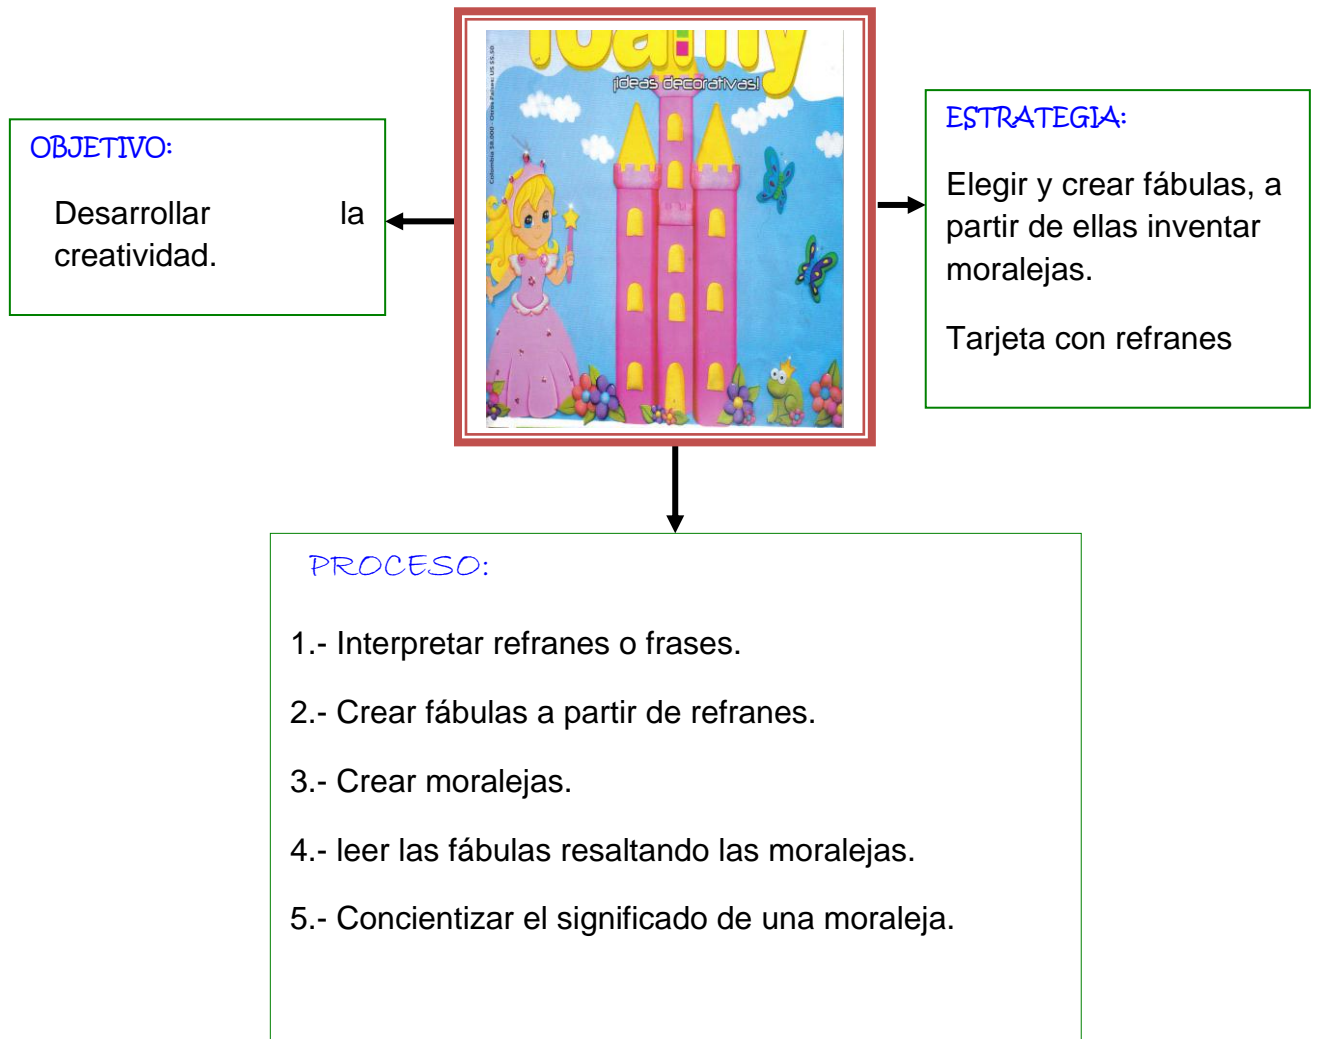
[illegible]
¡ideas decorativas!
Colombia $8.000 · Otros Países: US $5.50

OBJETIVO:

Desarrollar la creatividad.

ESTRATEGIA:

Elegir y crear fábulas, a partir de ellas inventar moralejas.

Tarjeta con refranes

PROCESO:

1.- Interpretar refranes o frases.

2.- Crear fábulas a partir de refranes.

3.- Crear moralejas.

4.- leer las fábulas resaltando las moralejas.

5.- Concientizar el significado de una moraleja.